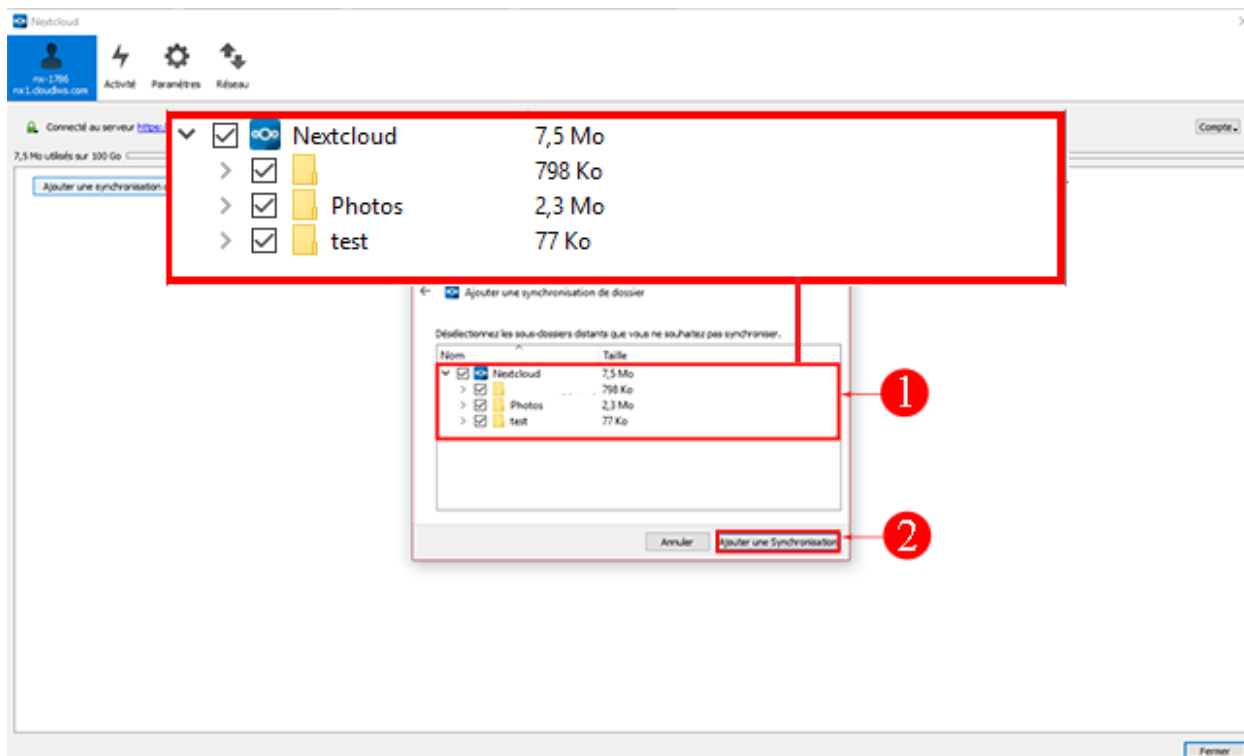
Nextcloud

nx-1786
nx1.cloudiws.com

Activité Paramètres Réseau

Connecté au serveur https:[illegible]

Compte

7,5 Mo utilisés sur 100 Go

Ajouter une synchronisation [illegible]

| | |
|---|---|
| Nextcloud | 7,5 Mo |
| | 798 Ko |
| Photos | 2,3 Mo |
| test | 77 Ko |

Ajouter une synchronisation de dossier

Désélectionnez les sous-dossiers distants que vous ne souhaitez pas synchroniser.

| Nom | Taille |
|---|---|
| Nextcloud | 7,5 Mo |
| | 798 Ko |
| Photos | 2,3 Mo |
| test | 77 Ko |

1

Annuler Ajouter une Synchronisation

2

Fermer